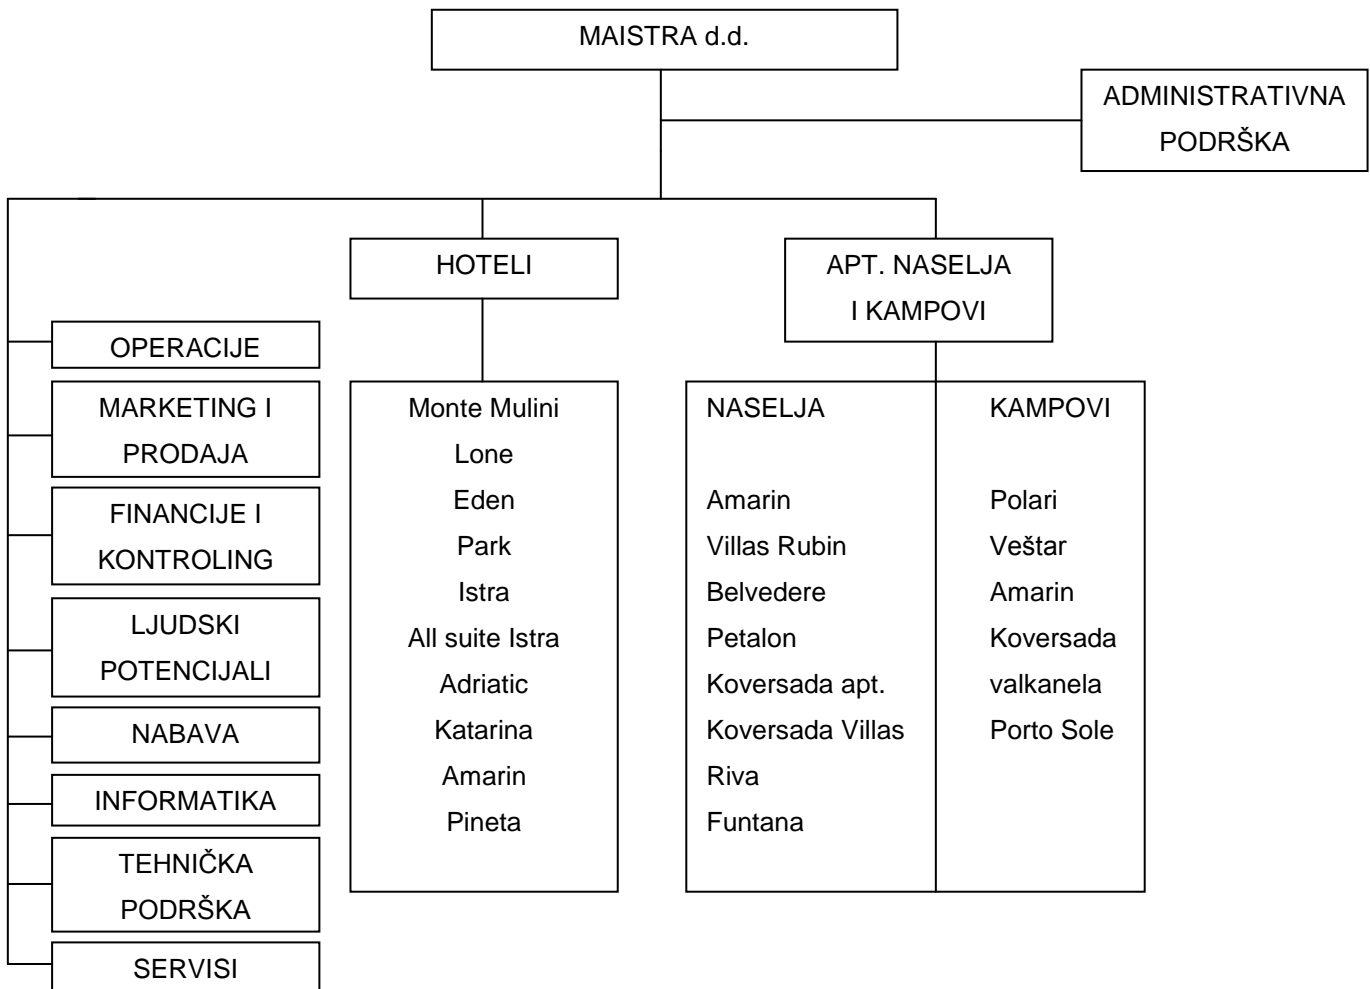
MAISTRA d.d.

ADMINISTRATIVNA PODRŠKA

HOTELI

APT. NASELJA I KAMPOVI

OPERACIJE

MARKETING I PRODAJA

FINANCIJE I KONTROLING

LJUDSKI POTENCIJALI

NABAVA

INFORMATIKA

TEHNIČKA PODRŠKA

SERVISI

Monte Mulini
Lone
Eden
Park
Istra
All suite Istra
Adriatic
Katarina
Amarin
Pineta

NASELJA

Amarin
Villas Rubin
Belvedere
Petalon
Koversada apt.
Koversada Villas
Riva
Funtana

KAMPOVI

Polari
Veštar
Amarin
Koversada
valkanela
Porto Sole